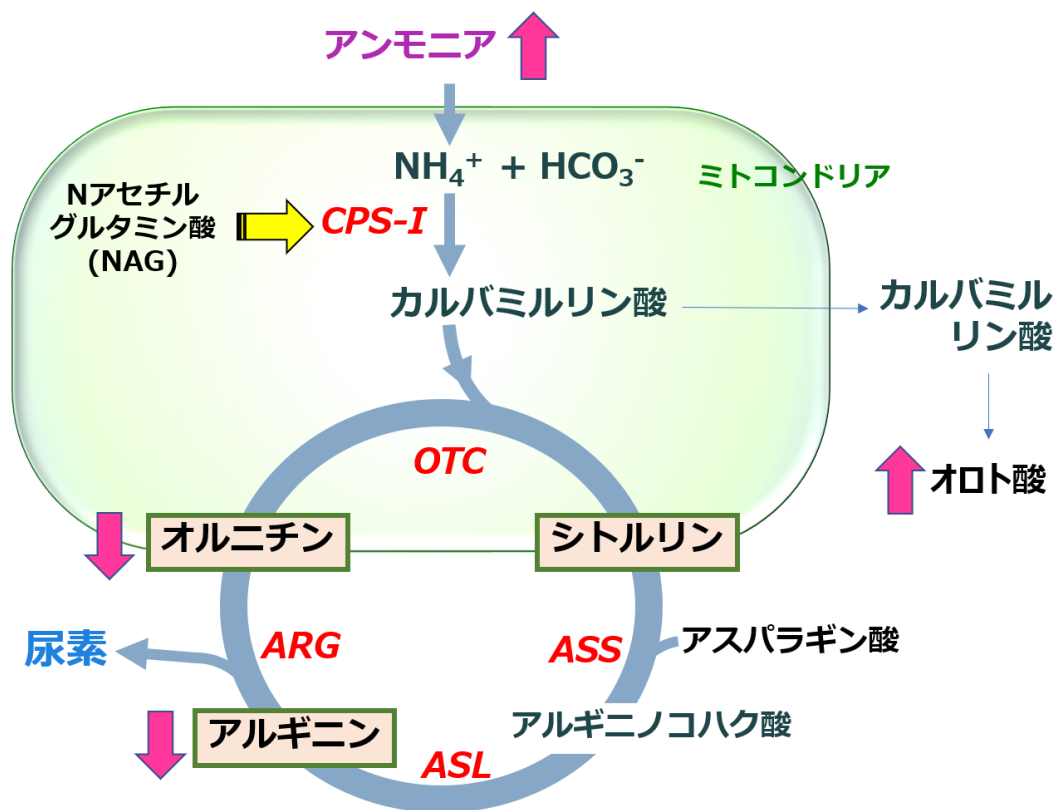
アンモニア

$NH_4^+$ + $HCO_3^-$

ミトコンドリア

Nアセチル
グルタミン酸
(NAG)

CPS-I

カルバミルリン酸

カルバミル
リン酸

OTC

オロト酸

オルニチン

シトルリン

尿素

ARG

ASS

アスパラギン酸

アルギニノコハク酸

アルギニン

ASL